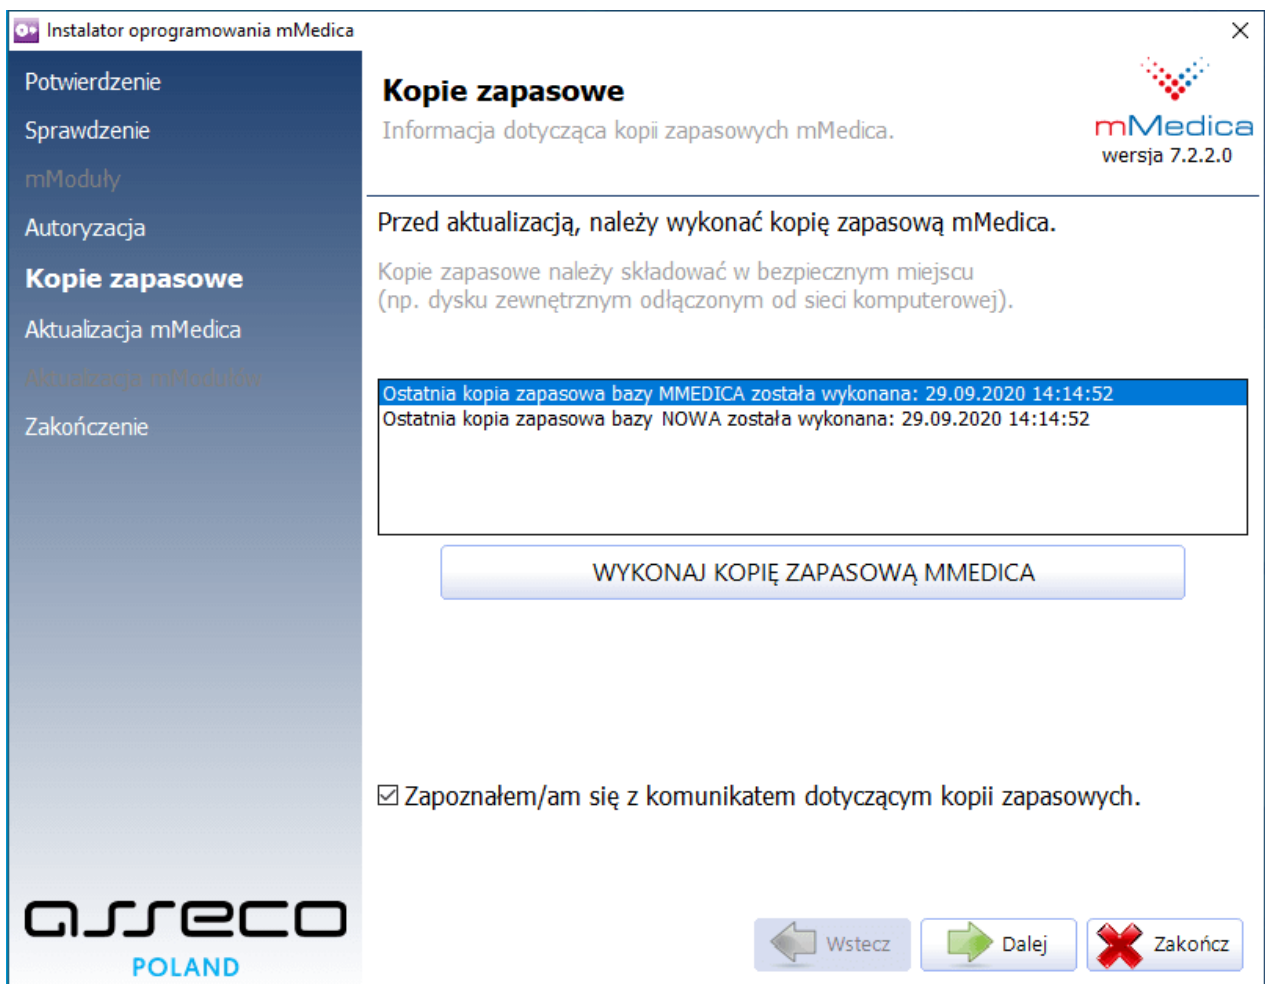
Instalator oprogramowania mMedica

Potwierdzenie
Sprawdzenie
mModuły
Autoryzacja
Kopie zapasowe
Aktualizacja mMedica
Aktualizacja mModułów
Zakończenie

Kopie zapasowe
Informacja dotycząca kopii zapasowych mMedica.

mMedica
wersja 7.2.2.0

Przed aktualizacją, należy wykonać kopię zapasową mMedica.

Kopie zapasowe należy składować w bezpiecznym miejscu (np. dysku zewnętrznym odłączonym od sieci komputerowej).

Ostatnia kopia zapasowa bazy MMEDICA została wykonana: 29.09.2020 14:14:52
Ostatnia kopia zapasowa bazy NOWA została wykonana: 29.09.2020 14:14:52

WYKONAJ KOPIĘ ZAPASOWĄ MMEDICA

☑ Zapoznałem/am się z komunikatem dotyczącym kopii zapasowych.

asseco
POLAND

Wstecz
Dalej
Zakończ